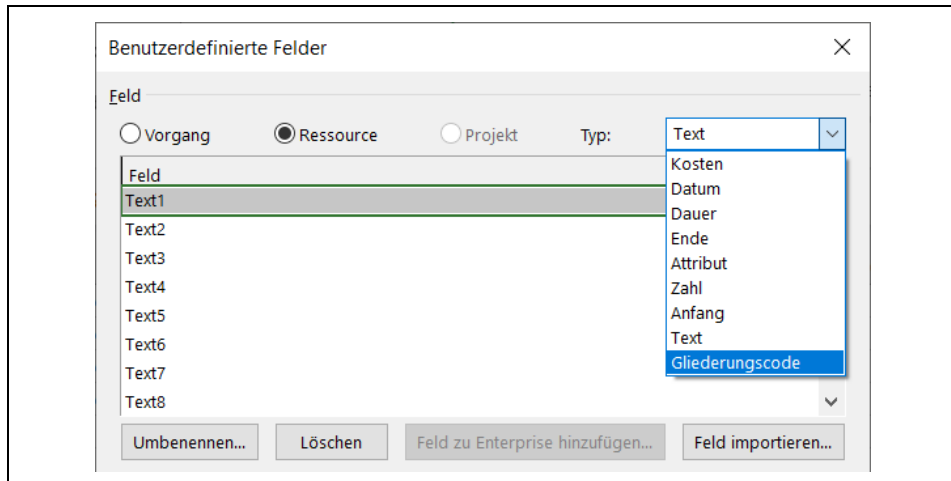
Benutzerdefinierte Felder

Feld

Vorgang Ressource Projekt Typ: Text

Kosten
Datum
Dauer
Ende
Attribut
Zahl
Anfang
Text
Gliederungscode

Feld
Text1
Text2
Text3
Text4
Text5
Text6
Text7
Text8

Umbenennen... Löschen Feld zu Enterprise hinzufügen... Feld importieren...